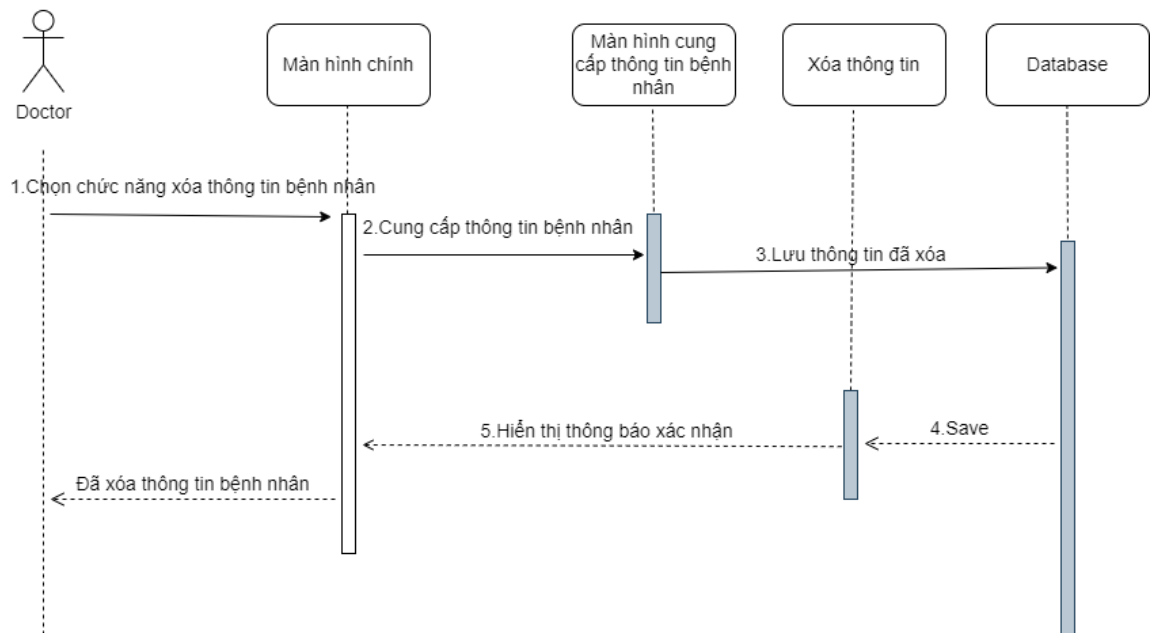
Doctor

Màn hình chính

Màn hình cung cấp thông tin bệnh nhân

Xóa thông tin

Database

1.Chọn chức năng xóa thông tin bệnh nhân

2.Cung cấp thông tin bệnh nhân

3.Lưu thông tin đã xóa

4.Save

5.Hiển thị thông báo xác nhận

Đã xóa thông tin bệnh nhân